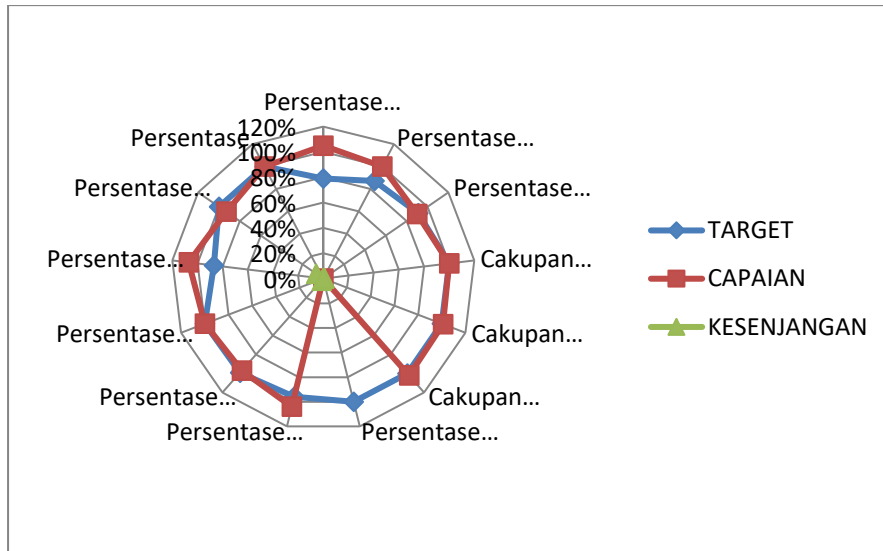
Persentase…
Persentase…
Persentase…
Cakupan…
Cakupan…
Cakupan…
Persentase…
Persentase…
Persentase…
Persentase…
Persentase…
Persentase…
Persentase…

120%
100%
80%
60%
40%
20%
0%

TARGET
CAPAIAN
KESENJANGAN